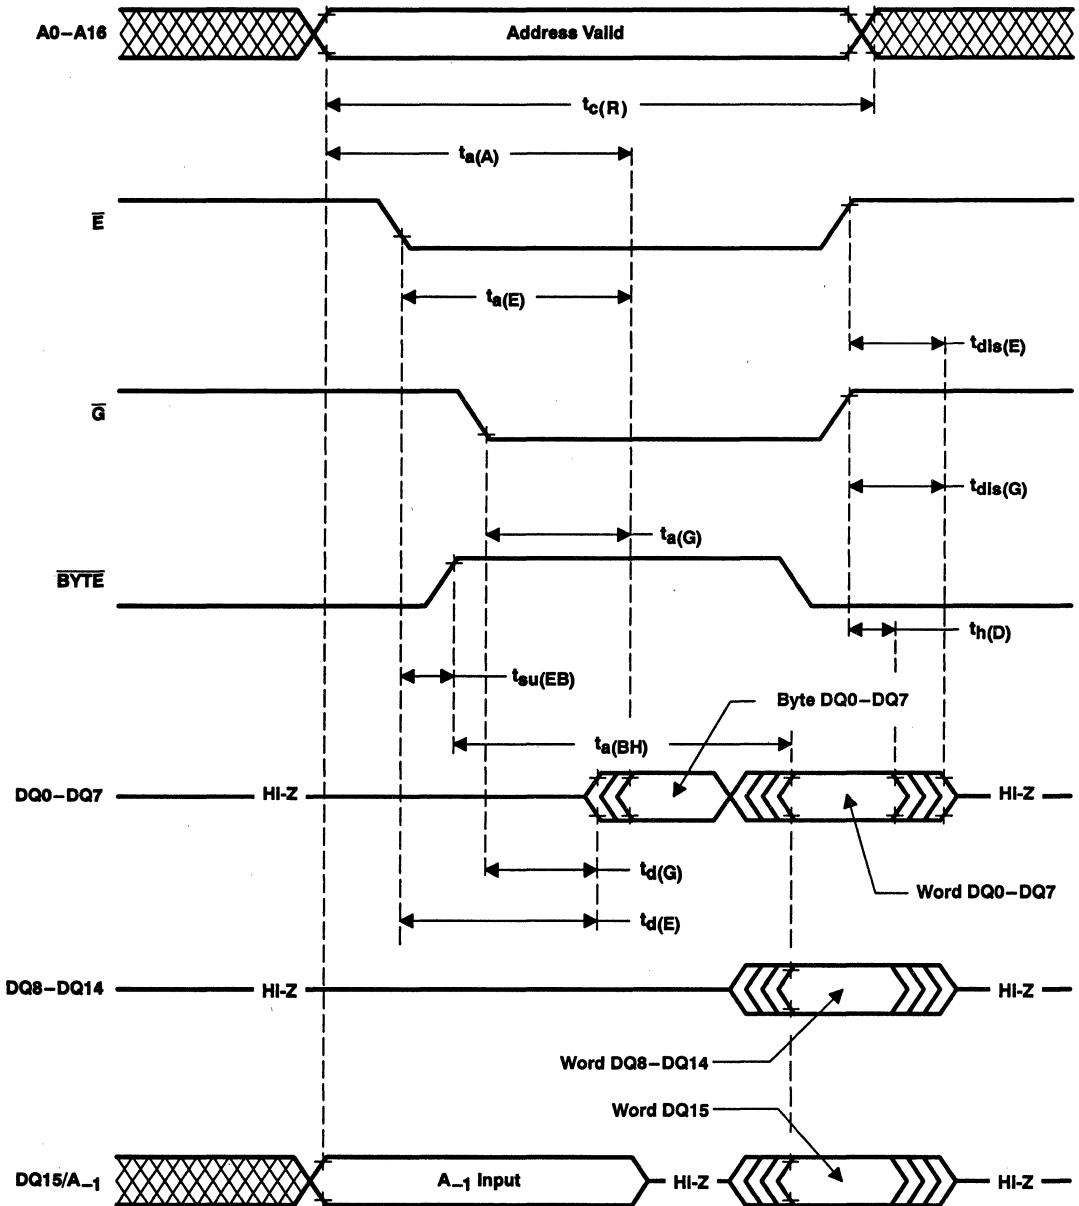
A0–A16

Address Valid

$t_{c(R)}$

$t_{a(A)}$

$\overline{E}$

$t_{a(E)}$

$t_{dis(E)}$

$\overline{G}$

$t_{dis(G)}$

$t_{a(G)}$

$\overline{BYTE}$

$t_{h(D)}$

$t_{su(EB)}$

Byte DQ0–DQ7

$t_{a(BH)}$

DQ0–DQ7

HI-Z

HI-Z

$t_{d(G)}$

Word DQ0–DQ7

$t_{d(E)}$

DQ8–DQ14

HI-Z

HI-Z

Word DQ8–DQ14

Word DQ15

DQ15/$A_{-1}$

$A_{-1}$ Input

HI-Z

HI-Z